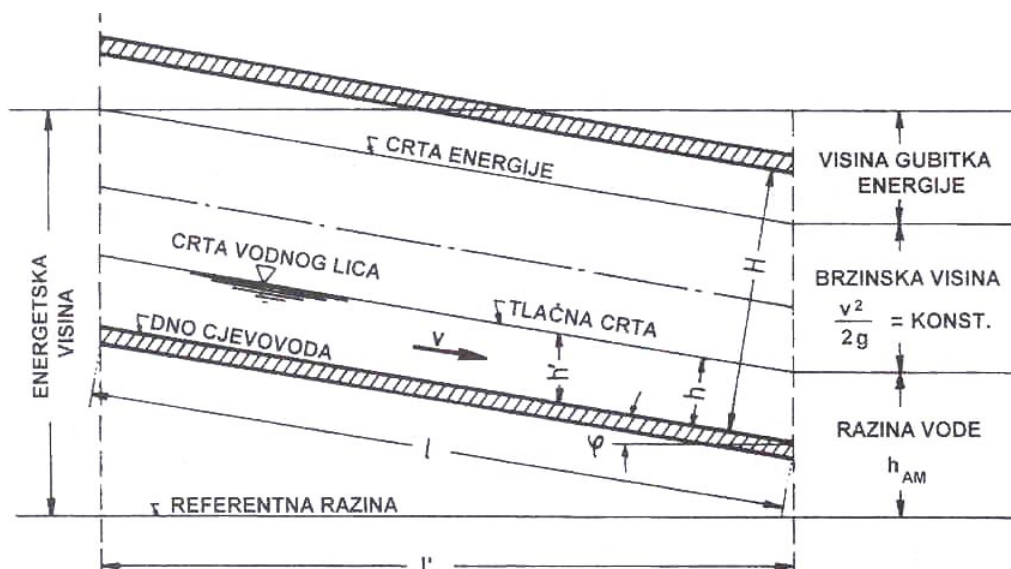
CRTA ENERGIJE

VISINA GUBITKA ENERGIJE

ENERGETSKA VISINA

CRTA VODNOG LICA

H

BRZINSKA VISINA

$\frac{v^2}{2g}$ = KONST.

TLAČNA CRTA

DNO CJEVOVODA

v

h'

h

RAZINA VODE

$h_{AM}$

l

φ

REFERENTNA RAZINA

l'